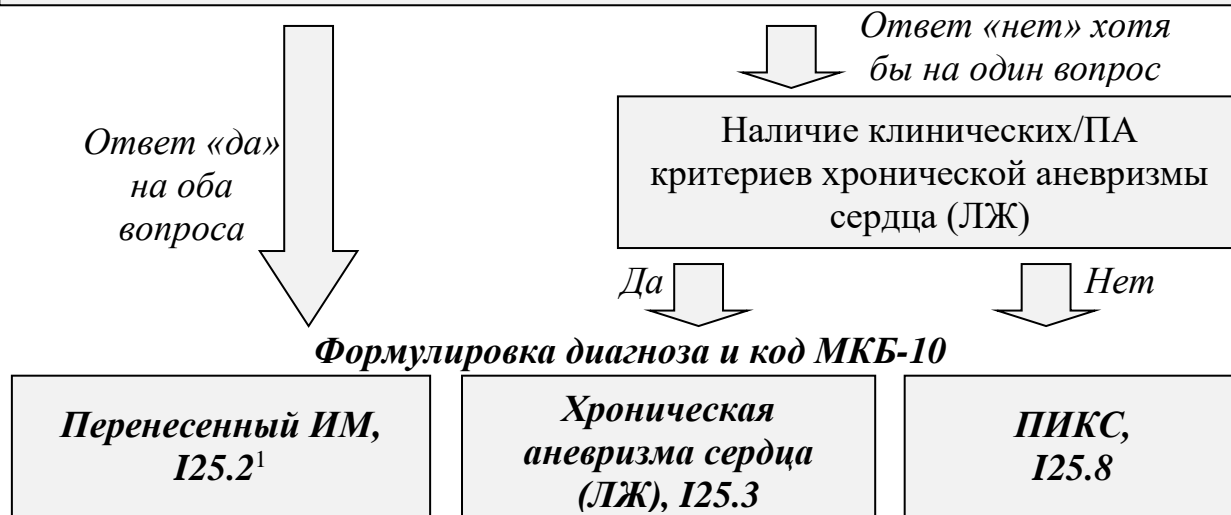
Ответ «нет» хотя бы на один вопрос

Ответ «да» на оба вопроса

Наличие клинических/ПА критериев хронической аневризмы сердца (ЛЖ)

Да

Нет

Формулировка диагноза и код МКБ-10

Перенесенный ИМ, I25.2$^1$

Хроническая аневризма сердца (ЛЖ), I25.3

ПИКС, I25.8